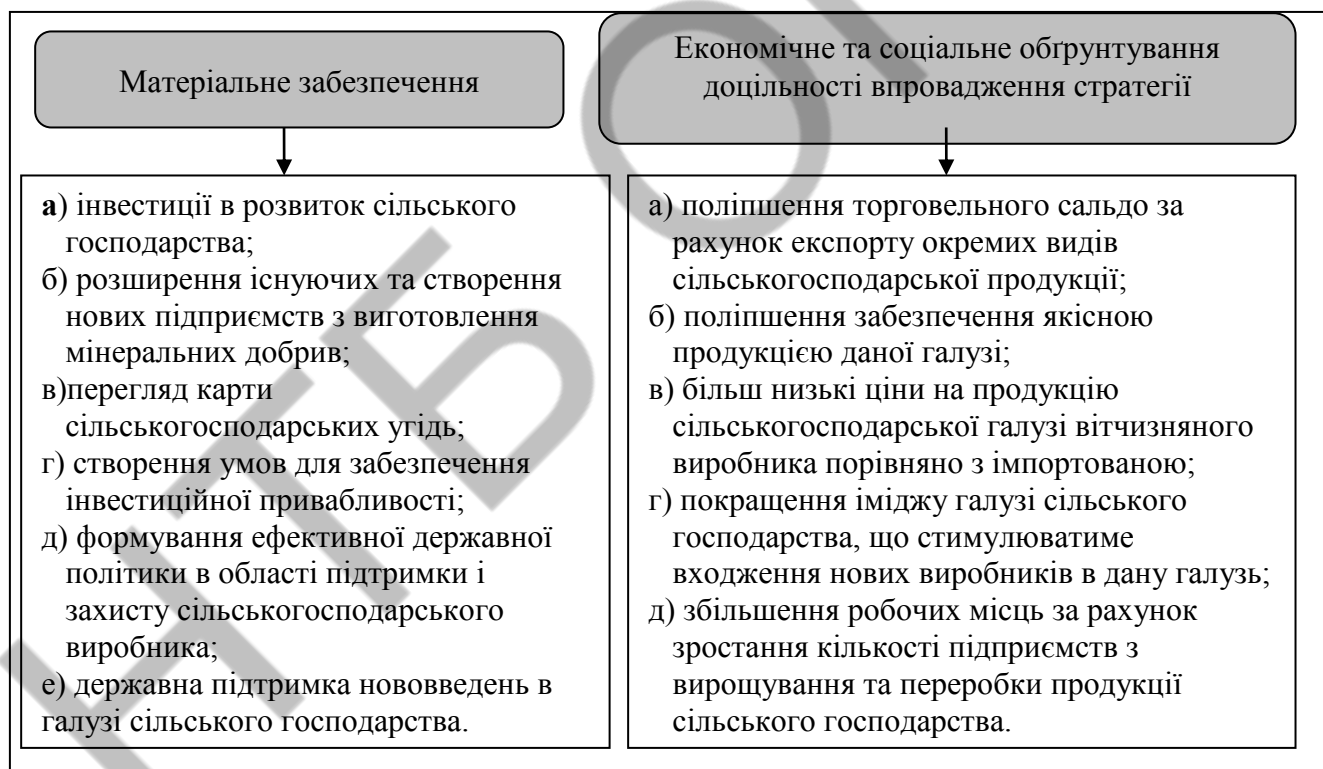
Матеріальне забезпечення

а) інвестиції в розвиток сільського господарства;
б) розширення існуючих та створення нових підприємств з виготовлення мінеральних добрив;
в)перегляд карти сільськогосподарських угідь;
г) створення умов для забезпечення інвестиційної привабливості;
д) формування ефективної державної політики в області підтримки і захисту сільськогосподарського виробника;
е) державна підтримка нововведень в галузі сільського господарства.

Економічне та соціальне обґрунтування доцільності впровадження стратегії

а) поліпшення торговельного сальдо за рахунок експорту окремих видів сільськогосподарської продукції;
б) поліпшення забезпечення якісною продукцією даної галузі;
в) більш низькі ціни на продукцію сільськогосподарської галузі вітчизняного виробника порівняно з імпортованою;
г) покращення іміджу галузі сільського господарства, що стимулюватиме входження нових виробників в дану галузь;
д) збільшення робочих місць за рахунок зростання кількості підприємств з вирощування та переробки продукції сільського господарства.